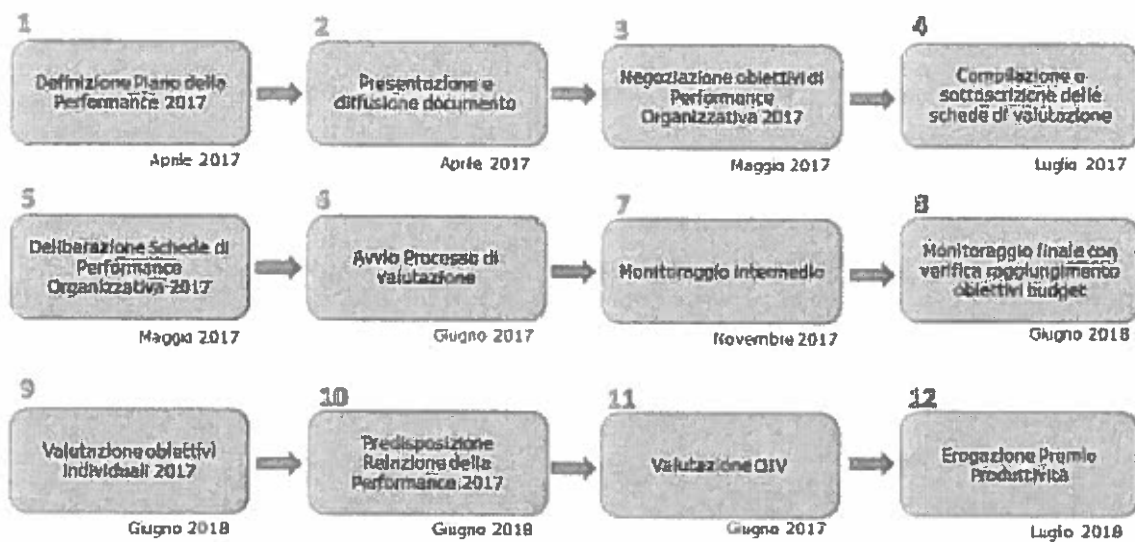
1
Definizione Piano della Performance 2017
Aprile 2017

2
Presentazione e diffusione documento
Aprile 2017

3
Negoziazione obiettivi di Performance Organizzativa 2017
Maggio 2017

4
Compilazione e sottoscrizione delle schede di valutazione
Luglio 2017

5
Deliberazione Schede di Performance Organizzativa 2017
Maggio 2017

6
Avvio Processo di Valutazione
Giugno 2017

7
Monitoraggio intermedio
Novembre 2017

8
Monitoraggio finale con verifica raggiungimento obiettivi budget
Giugno 2018

9
Valutazione obiettivi individuali 2017
Giugno 2018

10
Predisposizione Relazione della Performance 2017
Giugno 2018

11
Valutazione OIV
Giugno 2017

12
Erogazione Premio Produttività
Luglio 2018